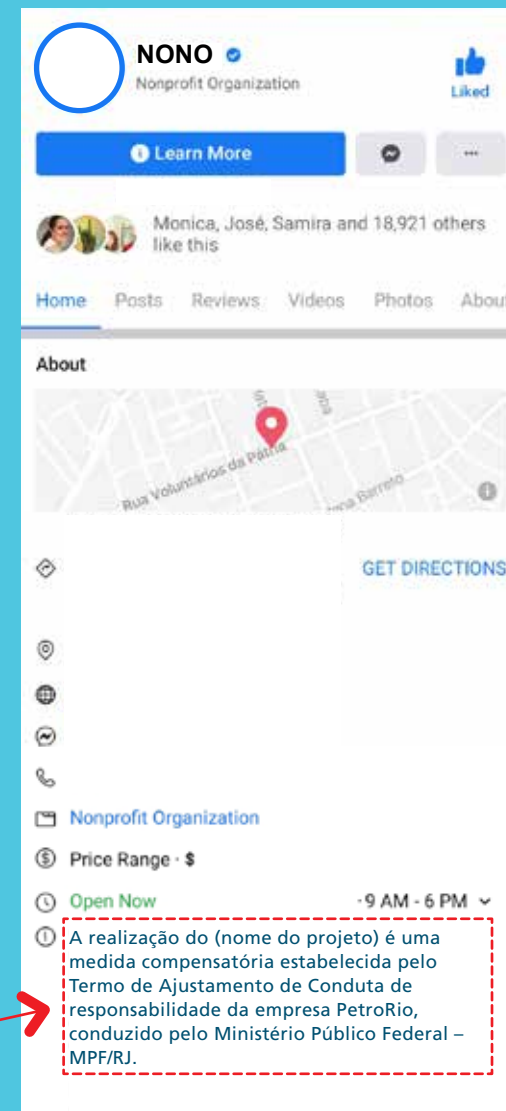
NONO
Nonprofit Organization

Liked

Learn More

...

Monica, José, Samira and 18,921 others like this

Home Posts Reviews Videos Photos About

About

Rua Voluntários da Pátria

GET DIRECTIONS

Nonprofit Organization

Price Range · $

Open Now · 9 AM - 6 PM

A realização do (nome do projeto) é uma medida compensatória estabelecida pelo Termo de Ajustamento de Conduta de responsabilidade da empresa PetroRio, conduzido pelo Ministério Público Federal – MPF/RJ.